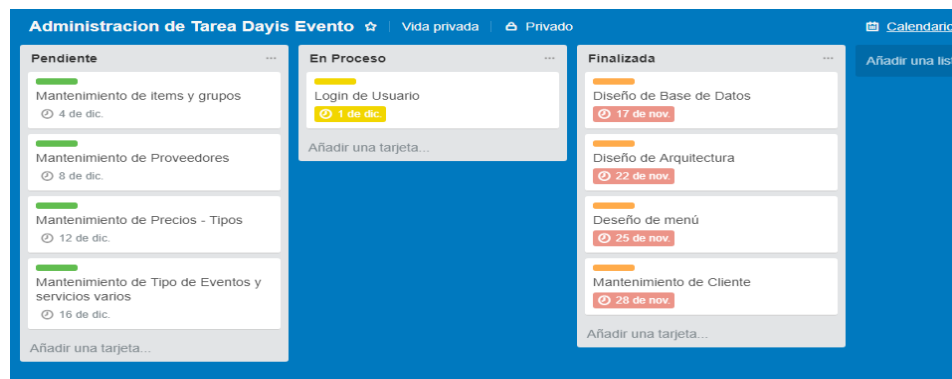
Administracion de Tarea Dayis Evento ☆ | Vida privada | Privado

Calendario

Pendiente ...

Mantenimiento de items y grupos
4 de dic.

Mantenimiento de Proveedores
8 de dic.

Mantenimiento de Precios - Tipos
12 de dic.

Mantenimiento de Tipo de Eventos y servicios varios
16 de dic.

Añadir una tarjeta...

En Proceso ...

Login de Usuario
1 de dic.

Añadir una tarjeta...

Finalizada ...

Diseño de Base de Datos
17 de nov.

Diseño de Arquitectura
22 de nov.

Deseño de menú
25 de nov.

Mantenimiento de Cliente
28 de nov.

Añadir una tarjeta...

Añadir una lis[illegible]